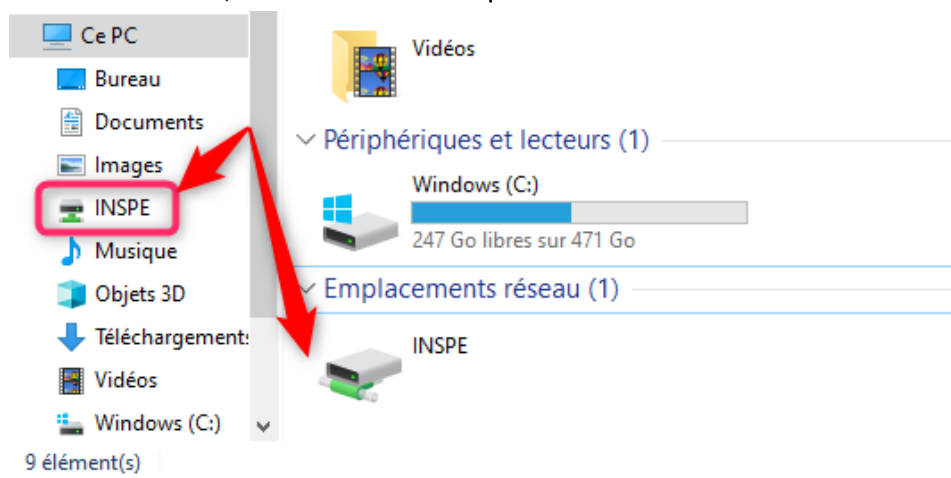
Ce PC
Bureau
Documents
Images
INSPE
Musique
Objets 3D
Téléchargements
Vidéos
Windows (C:)
9 élément(s)

Vidéos

Périphériques et lecteurs (1)

Windows (C:)
247 Go libres sur 471 Go

Emplacements réseau (1)

INSPE